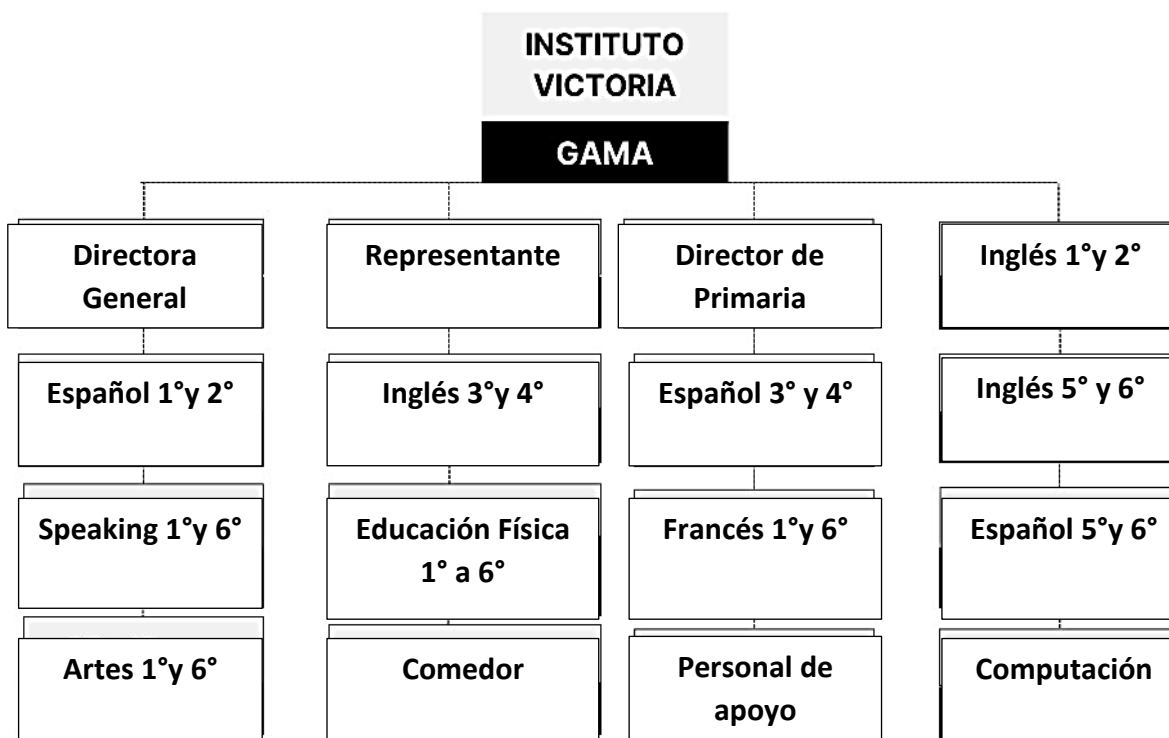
INSTITUTO VICTORIA

GAMA

Directora General

Español 1°y 2°

Speaking 1°y 6°

Artes 1°y 6°

Representante

Inglés 3°y 4°

Educación Física 1° a 6°

Comedor

Director de Primaria

Español 3° y 4°

Francés 1°y 6°

Personal de apoyo

Inglés 1°y 2°

Inglés 5° y 6°

Español 5°y 6°

Computación